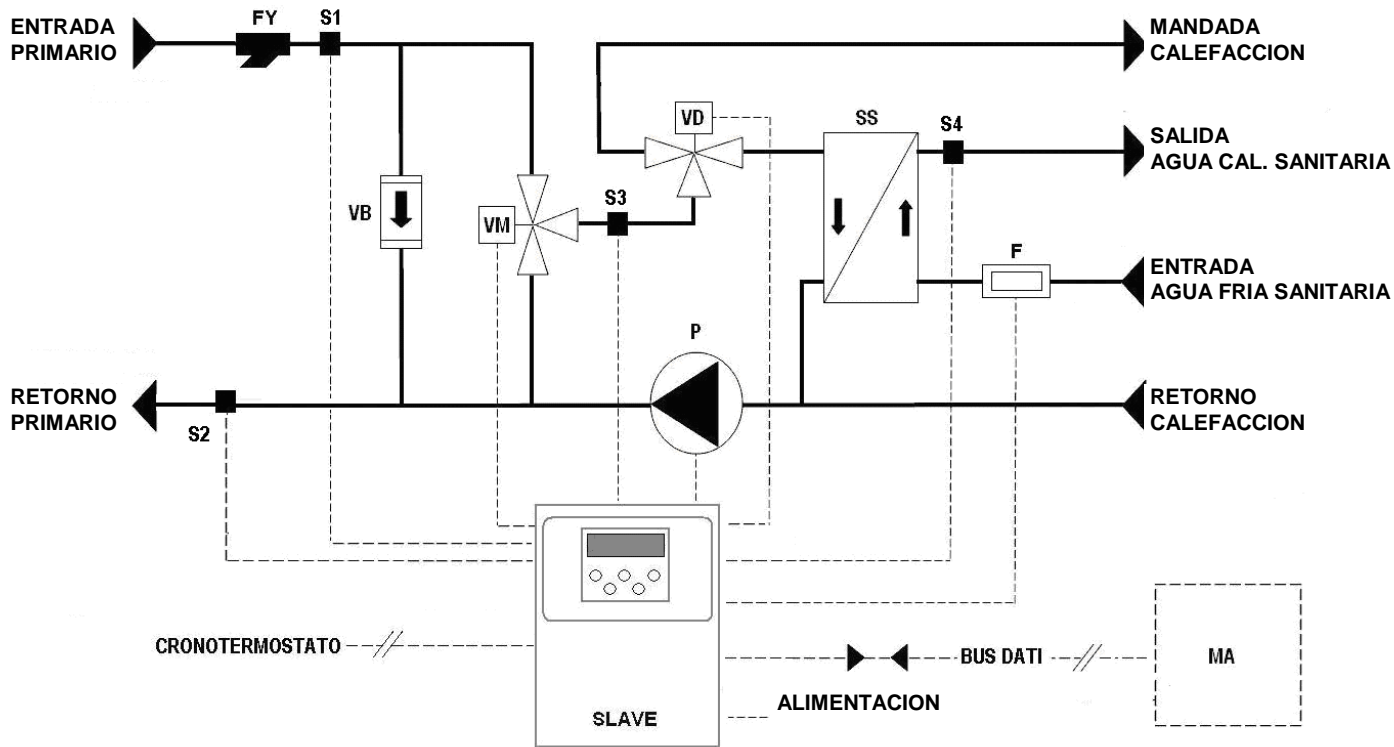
ENTRADA PRIMARIO

FY

S1

MANDADA CALEFACCION

VD

SS

S4

SALIDA AGUA CAL. SANITARIA

VB

VM

S3

F

ENTRADA AGUA FRIA SANITARIA

P

RETORNO PRIMARIO

S2

RETORNO CALEFACCION

CRONOTERMOSTATO

BUS DATI

MA

ALIMENTACION

SLAVE